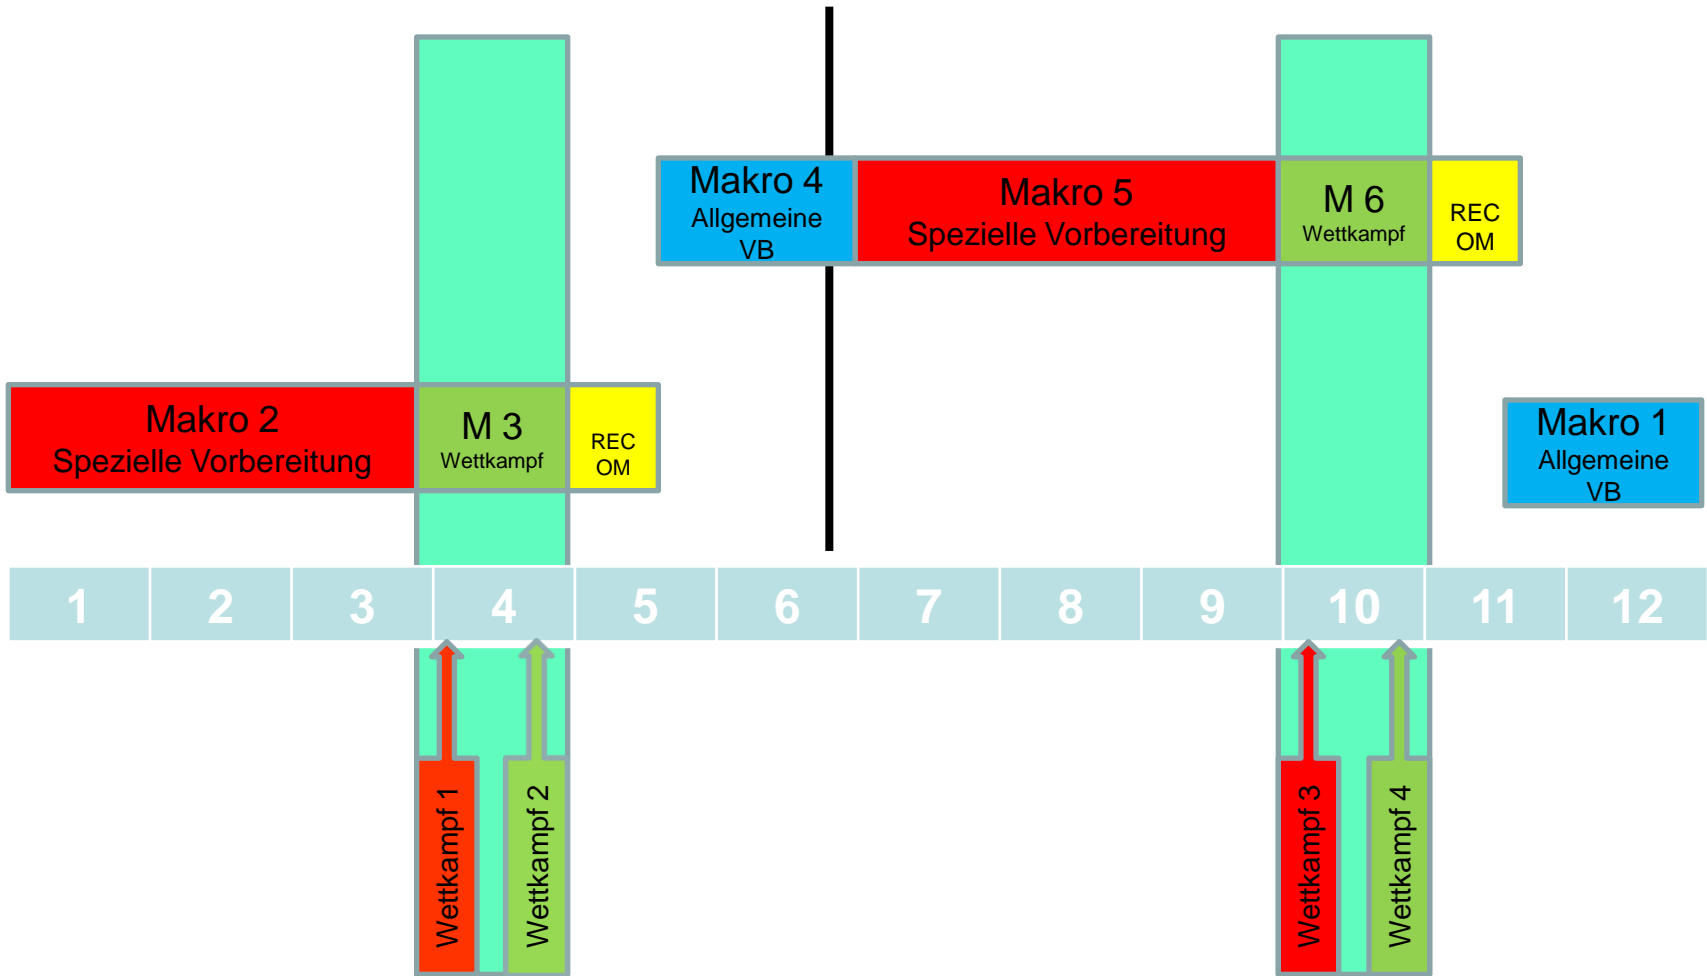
Makro 4
Allgemeine VB

Makro 5
Spezielle Vorbereitung

M 6
Wettkampf

REC OM

Makro 2
Spezielle Vorbereitung

M 3
Wettkampf

REC OM

Makro 1
Allgemeine VB

| 1 | 2 | 3 | 4 | 5 | 6 | 7 | 8 | 9 | 10 | 11 | 12 |
|---|---|---|---|---|---|---|---|---|---|---|---|

Wettkampf 1

Wettkampf 2

Wettkampf 3

Wettkampf 4